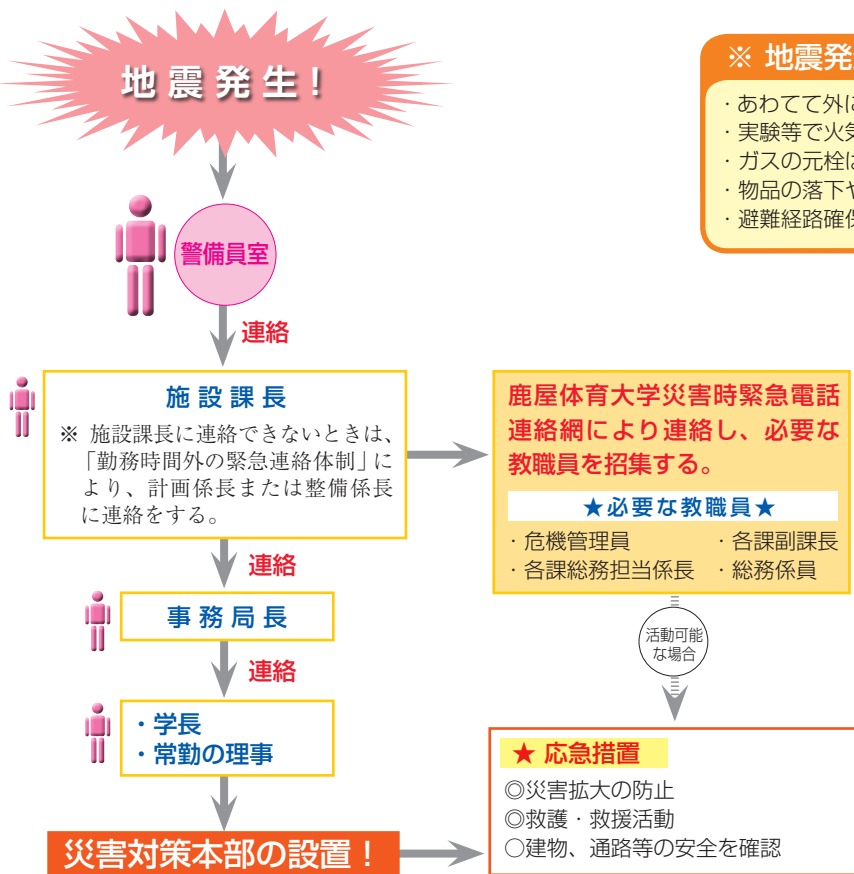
地震発生！

警備員室

連絡

施設課長
※ 施設課長に連絡できないときは、「勤務時間外の緊急連絡体制」により、計画係長または整備係長に連絡をする。

連絡

事務局長

連絡

・学長
・常勤の理事

災害対策本部の設置！

※ 地震発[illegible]
・あわてて外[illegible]
・実験等で火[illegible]
・ガスの元栓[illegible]
・物品の落下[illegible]
・避難経路確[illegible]

鹿屋体育大学災害時緊急電話連絡網により連絡し、必要な教職員を招集する。

★必要な教職員★
・危機管理員 ・各課副課長
・各課総務担当係長 ・総務係員

活動可能な場合

★ 応急措置
◎災害拡大の防止
◎救護・救援活動
○建物、通路等の安全を確認